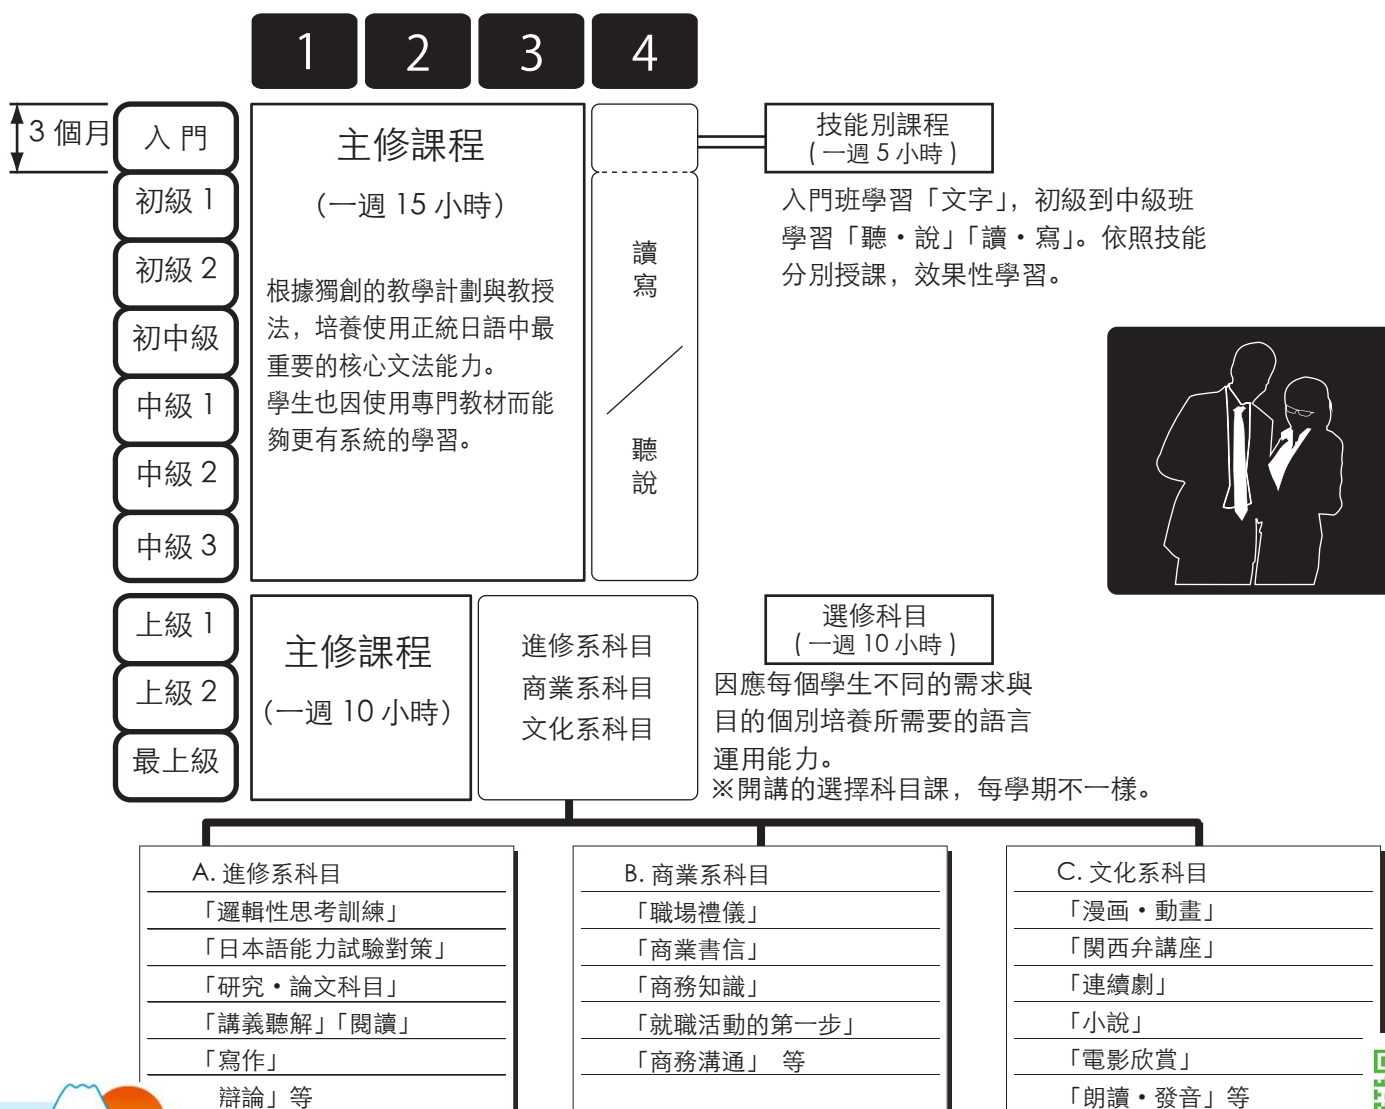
1 2 3 4

3 個月

入門
初級 1
初級 2
初中級
中級 1
中級 2
中級 3

主修課程
（一週 15 小時）

根據獨創的教學計劃與教授法，培養使用正統日語中最重要的核心文法能力。學生也因使用專門教材而能夠更有系統的學習。

讀寫

聽說

技能別課程
（一週 5 小時）

入門班學習「文字」，初級到中級班學習「聽・說」「讀・寫」。依照技能分別授課，效果性學習。

上級 1
上級 2
最上級

主修課程
（一週 10 小時）

進修系科目
商業系科目
文化系科目

選修科目
（一週 10 小時）

因應每個學生不同的需求與目的個別培養所需要的語言運用能力。
※開講的選擇科目課，每學期不一樣。

A. 進修系科目
「邏輯性思考訓練」
「日本語能力試驗對策」
「研究・論文科目」
「講義聽解」「閱讀」
「寫作」
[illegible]辯論」等

B. 商業系科目
「職場禮儀」
「商業書信」
「商務知識」
「就職活動的第一步」
「商務溝通」 等

C. 文化系科目
「漫画・動畫」
「関西弁講座」
「連續劇」
「小說」
「電影欣賞」
「朗讀・發音」等